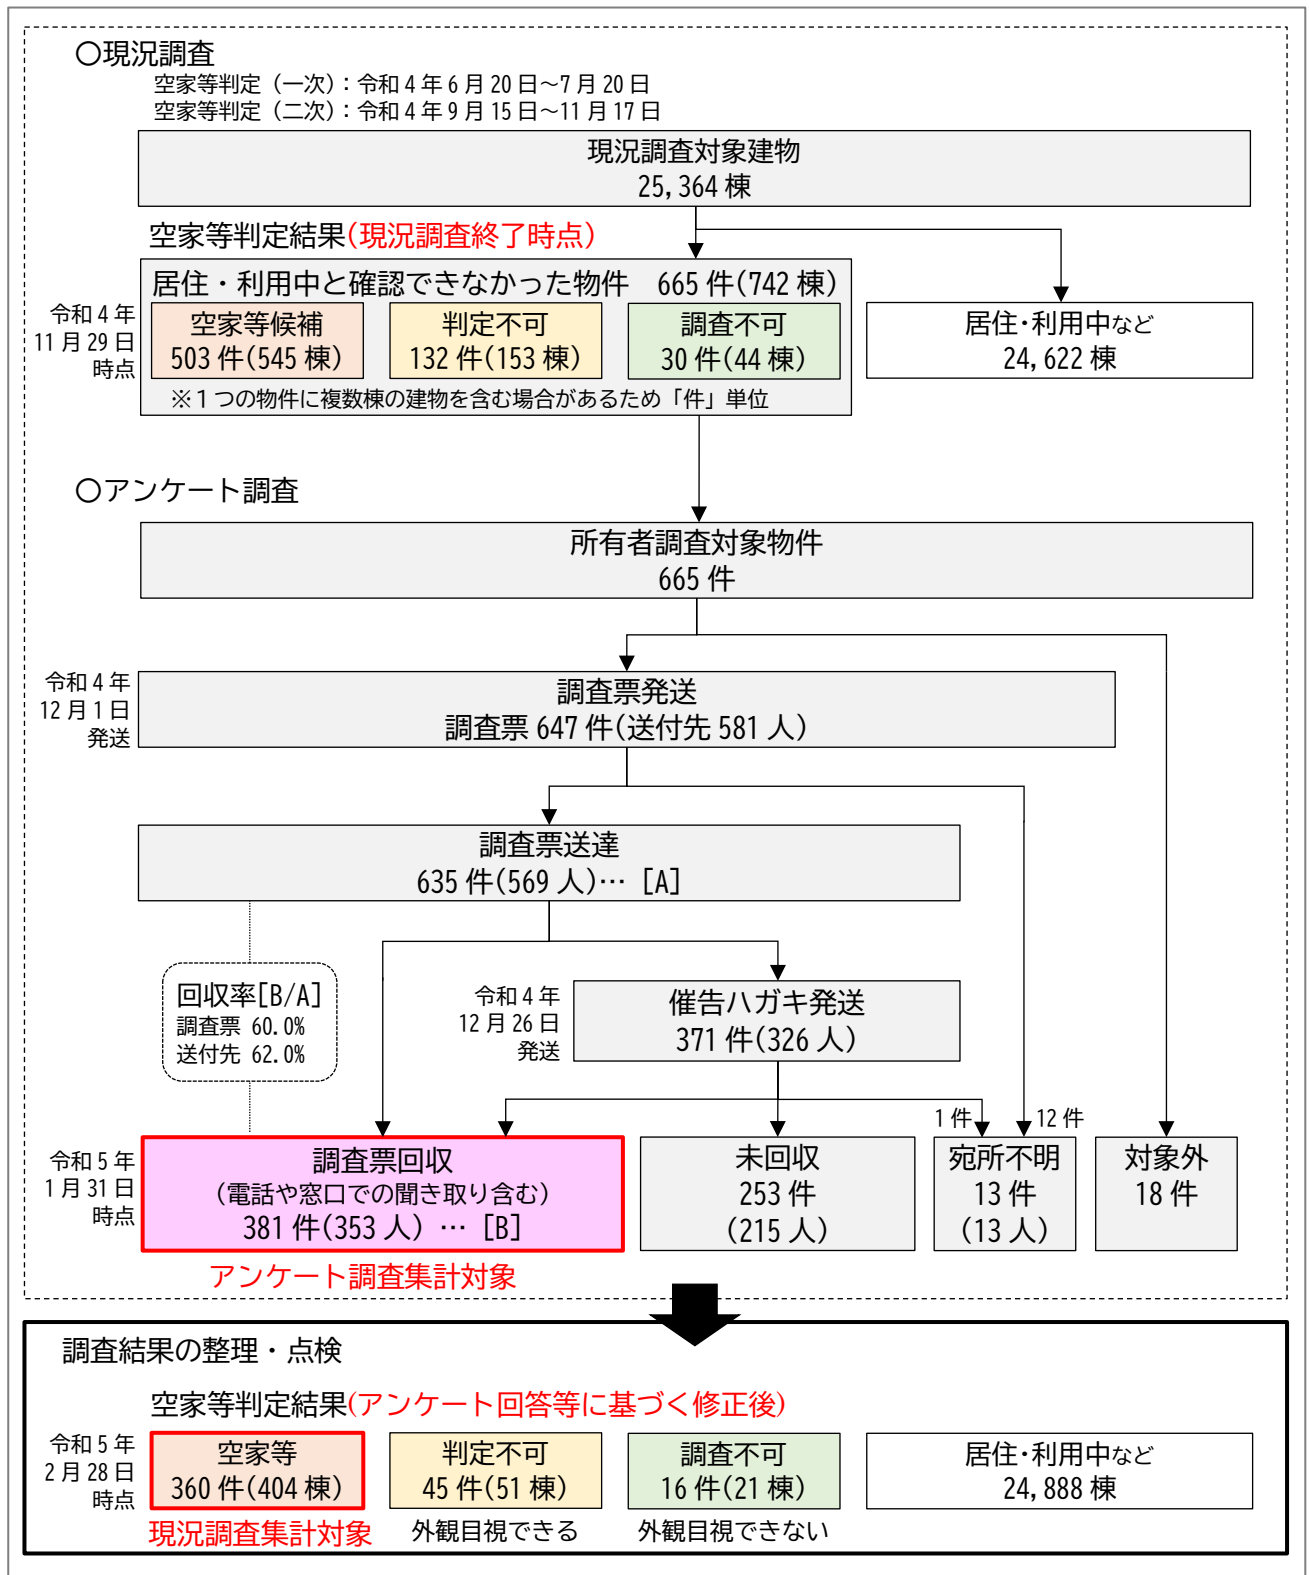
○現況調査

空家等判定（一次）：令和 4 年 6 月 20 日～7 月 20 日
空家等判定（二次）：令和 4 年 9 月 15 日～11 月 17 日

現況調査対象建物
25,364 棟

空家等判定結果(現況調査終了時点)

令和 4 年 11 月 29 日時点

居住・利用中と確認できなかった物件　665 件(742 棟)

空家等候補
503 件(545 棟)

判定不可
132 件(153 棟)

調査不可
30 件(44 棟)

※1 つの物件に複数棟の建物を含む場合があるため「件」単位

居住･利用中など
24,622 棟

○アンケート調査

所有者調査対象物件
665 件

令和 4 年 12 月 1 日発送

調査票発送
調査票 647 件(送付先 581 人)

調査票送達
635 件(569 人)… [A]

回収率[B/A]
調査票 60.0%
送付先 62.0%

令和 4 年 12 月 26 日発送

催告ハガキ発送
371 件(326 人)

1 件

12 件

令和 5 年 1 月 31 日時点

調査票回収
(電話や窓口での聞き取り含む)
381 件(353 人) … [B]

アンケート調査集計対象

未回収
253 件
(215 人)

宛所不明
13 件
(13 人)

対象外
18 件

調査結果の整理・点検

空家等判定結果(アンケート回答等に基づく修正後)

令和 5 年 2 月 28 日時点

空家等
360 件(404 棟)

現況調査集計対象

判定不可
45 件(51 棟)

外観目視できる

調査不可
16 件(21 棟)

外観目視できない

居住･利用中など
24,888 棟